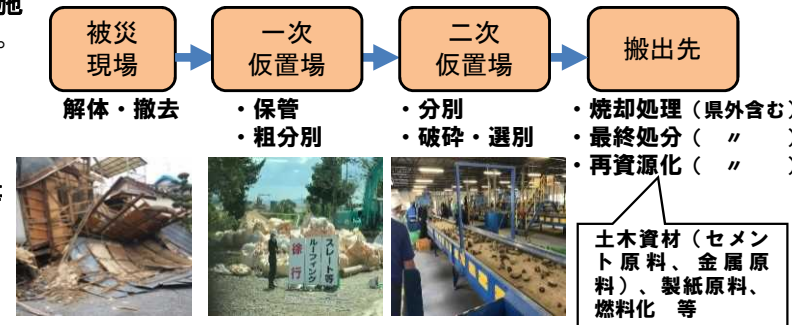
地
。

被災
現場

一次
仮置場

二次
仮置場

搬出先

解体・撤去

・保管
・粗分別

・分別
・破砕・選別

・焼却処理（県外含む
・最終処分（　〃
・再資源化（　〃

徐行
スレート等
ルーフィング等

土木資材（セメント原料、金属原料）、製紙原料、燃料化　等